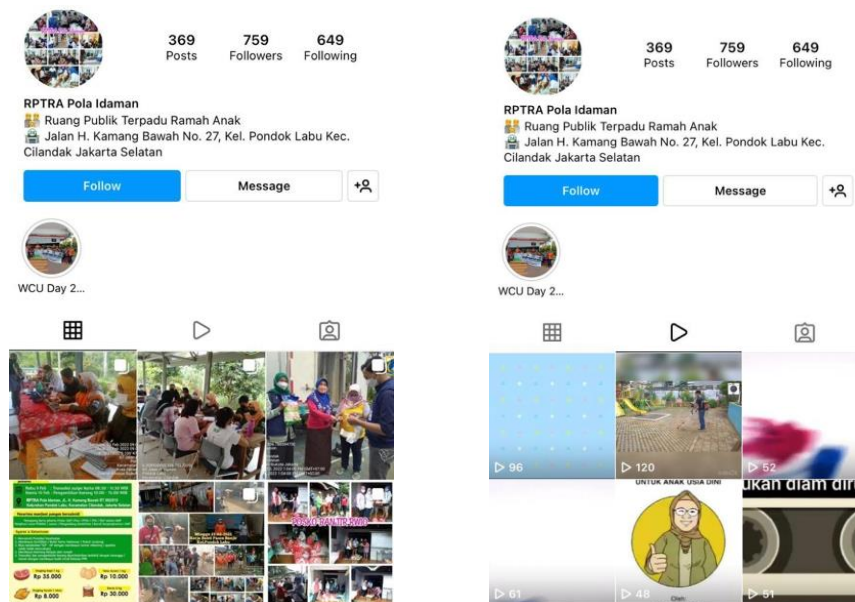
369 Posts
759 Followers
649 Following

RPTRA Pola Idaman
Ruang Publik Terpadu Ramah Anak
Jalan H. Kamang Bawah No. 27, Kel. Pondok Labu Kec. Cilandak Jakarta Selatan

Follow
Message

WCU Day 2...

POSKO BANTU RW 01

Rp 35.000
Rp 10.000
Rp 8.000
Rp 30.000

369 Posts
759 Followers
649 Following

RPTRA Pola Idaman
Ruang Publik Terpadu Ramah Anak
Jalan H. Kamang Bawah No. 27, Kel. Pondok Labu Kec. Cilandak Jakarta Selatan

Follow
Message

WCU Day 2...

96
120
52
UNTUK ANAK USIA DINI
ukan diam diri
61
48
51